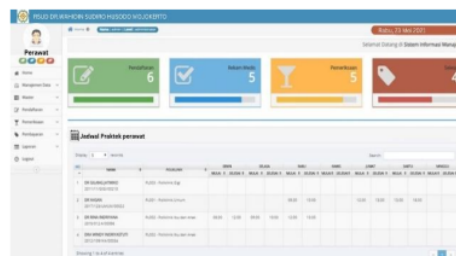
RSUD DR.WAHIDIN SUDIRO HUSODO MOJOKERTO

Perawat

Rabu, 23 Mei 2021

Selamat Datang di Sistem Informasi Manaj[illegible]

Pendaftaran 6

Rekam Medis 5

Pemeriksaan 5

Home

Manajemen Data

Master

Pendaftaran

Pemeriksaan

Pembayaran

Laporan

Logout

Jadwal Praktek perawat

Show 10 entries

Search:

| No | Nama | Poliklinik | Senin | | Selasa | | Rabu | | Kamis | | Jumat | | Sabtu | | Minggu | |
|---|---|---|---|---|---|---|---|---|---|---|---|---|---|---|---|---|
| 1 | DR SUJANGLI PARIO | POLI Penyakit Dalam | | | | | | | | | | | | | | |
| 2 | DR DOSEN | POLI Penyakit Umum | | | | | | | | | | | | | | |
| 3 | DR RINA INDRIYANA | POLI Penyakit Bedah | | | | | | | | | | | | | | |
| 4 | DR WINDY INDRIYATUTI | POLI Penyakit Kulit | | | | | | | | | | | | | | |

Showing 1 to 4 of 4 entries